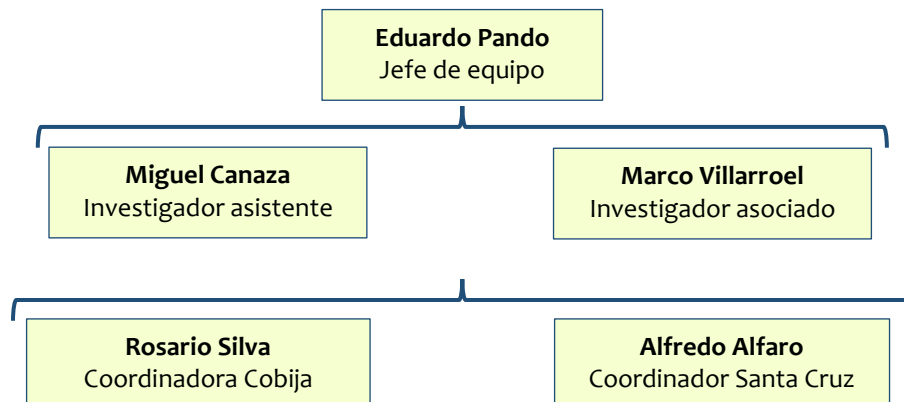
**Eduardo Pando**
Jefe de equipo

**Miguel Canaza**
Investigador asistente

**Marco Villarroel**
Investigador asociado

**Rosario Silva**
Coordinadora Cobija

**Alfredo Alfaro**
Coordinador Santa Cruz